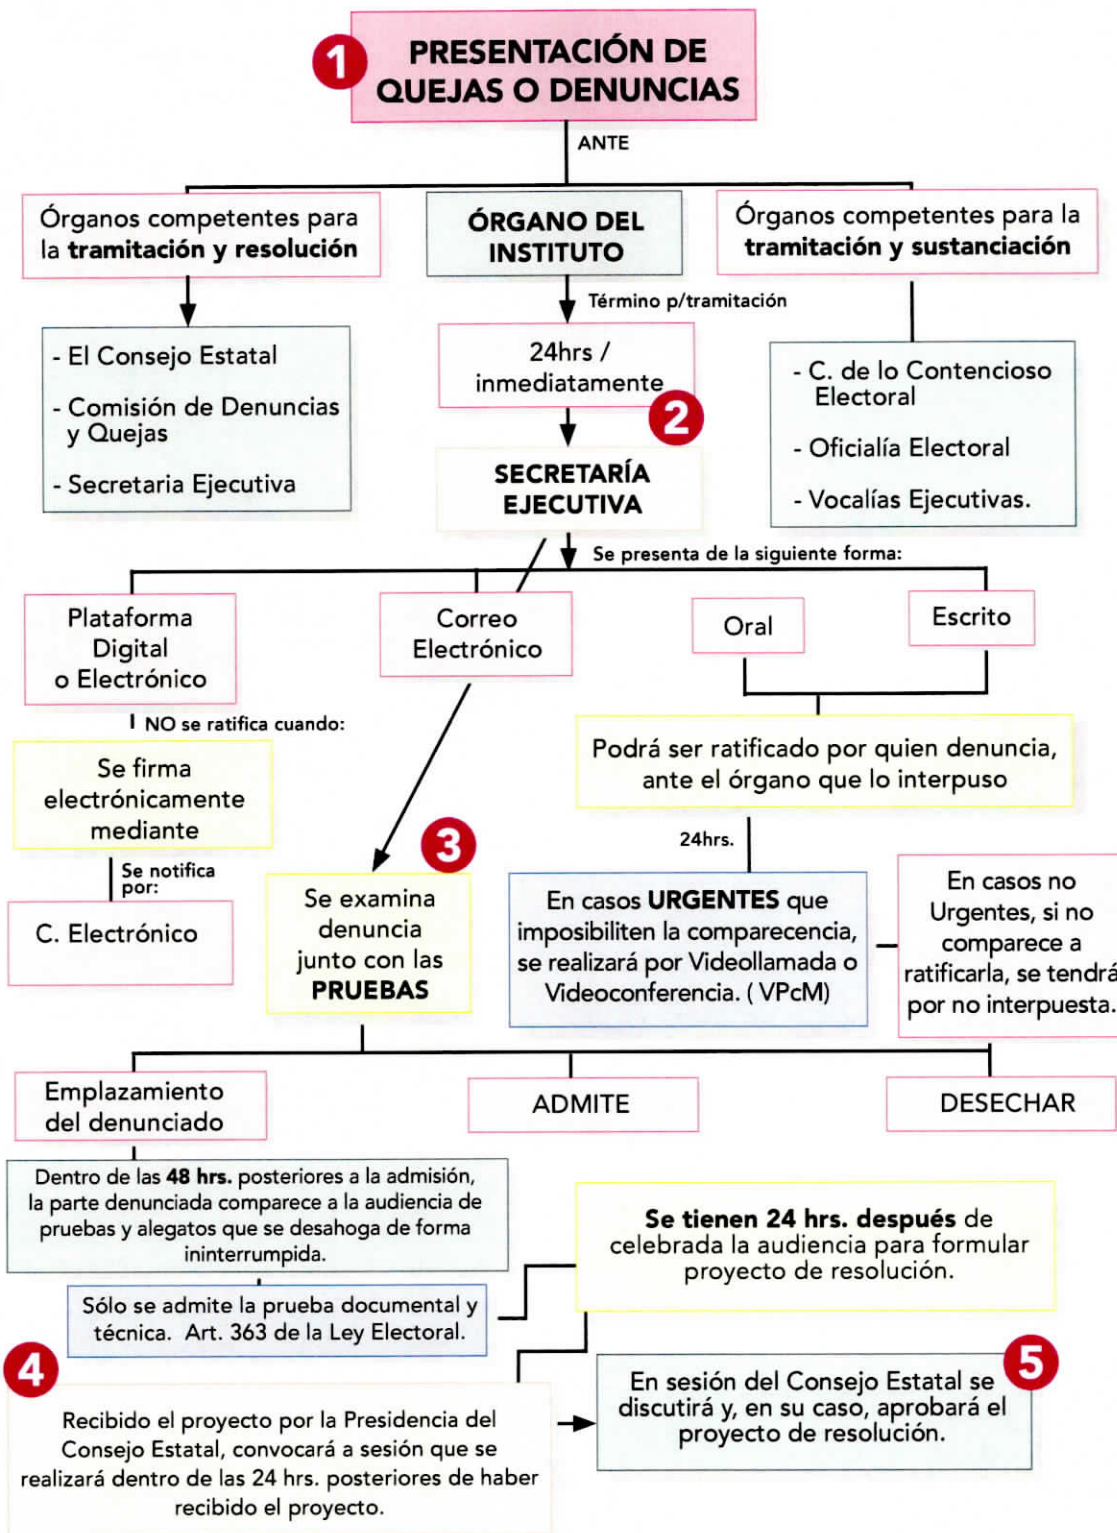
1

PRESENTACIÓN DE QUEJAS O DENUNCIAS

ANTE

Órganos competentes para la **tramitación y resolución**

ÓRGANO DEL INSTITUTO

Órganos competentes para la **tramitación y sustanciación**

- El Consejo Estatal
- Comisión de Denuncias y Quejas
- Secretaria Ejecutiva

Término p/tramitación

24hrs / inmediatamente

2

SECRETARÍA EJECUTIVA

- C. de lo Contencioso Electoral
- Oficialía Electoral
- Vocalías Ejecutivas.

Se presenta de la siguiente forma:

Plataforma Digital o Electrónico

Correo Electrónico

Oral

Escrito

NO se ratifica cuando:

Se firma electrónicamente mediante

Se notifica por:

C. Electrónico

Podrá ser ratificado por quien denuncia, ante el órgano que lo interpuso

24hrs.

3

Se examina denuncia junto con las **PRUEBAS**

En casos **URGENTES** que imposibiliten la comparecencia, se realizará por Videollamada o Videoconferencia. ( VPcM)

En casos no Urgentes, si no comparece a ratificarla, se tendrá por no interpuesta.

Emplazamiento del denunciado

ADMITE

DESECHAR

Dentro de las **48 hrs.** posteriores a la admisión, la parte denunciada comparece a la audiencia de pruebas y alegatos que se desahoga de forma ininterrumpida.

Sólo se admite la prueba documental y técnica. Art. 363 de la Ley Electoral.

**Se tienen 24 hrs. después** de celebrada la audiencia para formular proyecto de resolución.

4

Recibido el proyecto por la Presidencia del Consejo Estatal, convocará a sesión que se realizará dentro de las 24 hrs. posteriores de haber recibido el proyecto.

5

En sesión del Consejo Estatal se discutirá y, en su caso, aprobará el proyecto de resolución.